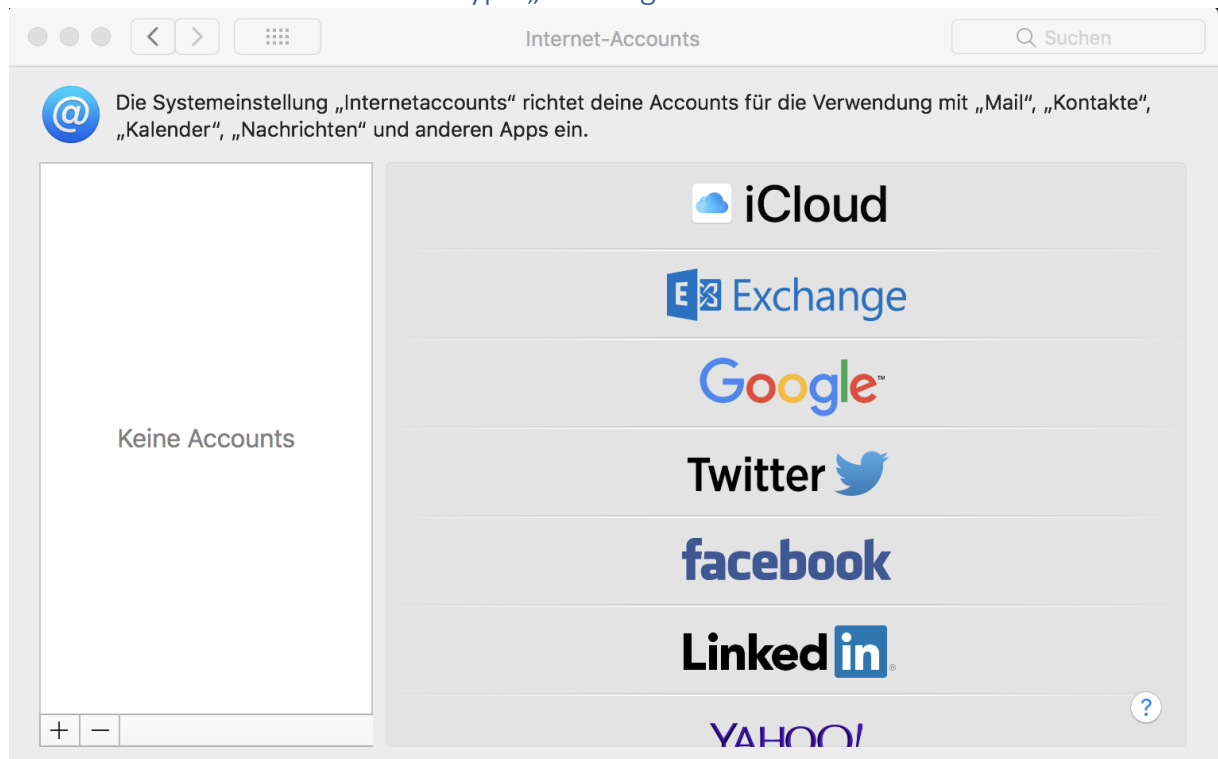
Internet-Accounts

Suchen

Die Systemeinstellung „Internetaccounts“ richtet deine Accounts für die Verwendung mit „Mail“, „Kontakte“, „Kalender“, „Nachrichten“ und anderen Apps ein.

Keine Accounts

+ −

iCloud

Exchange

Google

Twitter

facebook

LinkedIn

YAHOO!

?